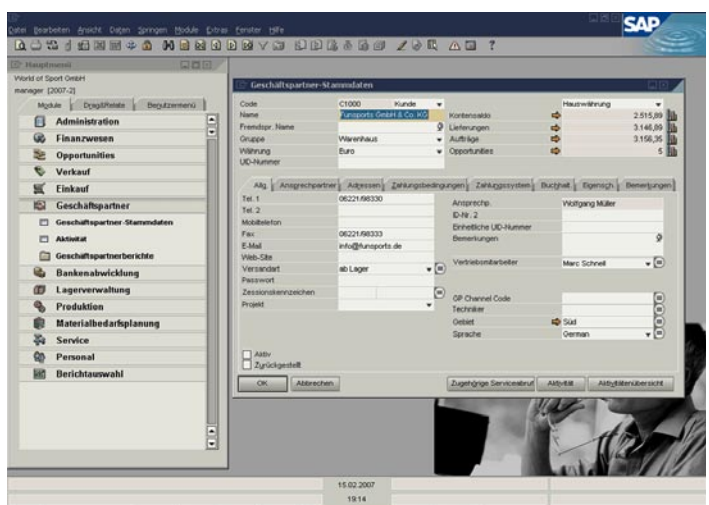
Datei Bearbeiten Ansicht Daten Springen Module Extras Fenster Hilfe

SAP

Hauptmenü

World of Sport GmbH
manager [2007-2]

Module Drag&Relate Benutzermenü

Administration
Finanzwesen
Opportunities
Verkauf
Einkauf
Geschäftspartner
Geschäftspartner-Stammdaten
Aktivität
Geschäftspartnerberichte
Bankenabwicklung
Lagerverwaltung
Produktion
Materialbedarfsplanung
Service
Personal
Berichtsauswahl

Geschäftspartner-Stammdaten

| | | | | |
|---|---|---|---|---|
| Code | C1000 | Kunde | | Hauswährung |
| Name | Funsports GmbH & Co. KG | | Kontensaldo | 2.515,89 |
| Fremdspr. Name | | | Lieferungen | 3.146,89 |
| Gruppe | Warenhaus | | Aufträge | 3.156,35 |
| Währung | Euro | | Opportunities | 5 |
| USt-Nummer | | | | |

Allg. Ansprechpartner Adressen Zahlungsbedingungen Zahlungssystem Buchhalt. Eigensch. Bemerkungen

| | | | |
|---|---|---|---|
| Tel. 1 | 06221/98330 | Ansprechp. | Wolfgang Müller |
| Tel. 2 | | ID-Nr. 2 | |
| Mobiltelefon | | Einheitliche USt-Nummer | |
| Fax | 06221/98333 | Bemerkungen | |
| E-Mail | info@funsports.de | | |
| Web-Site | | | |
| Versandart | ab Lager | Vertriebsmitarbeiter | Marc Schnell |
| Passwort | | | |
| Zessionskennzeichen | | | |
| Projekt | | GP Channel Code | |
| | | Techniker | |
| | | Gebiet | Süd |
| | | Sprache | German |

Aktiv
Zurückgestellt

OK Abbrechen Zugehörige Serviceabrufe Aktivität Aktivitätenübersicht

15.02.2007
19:14